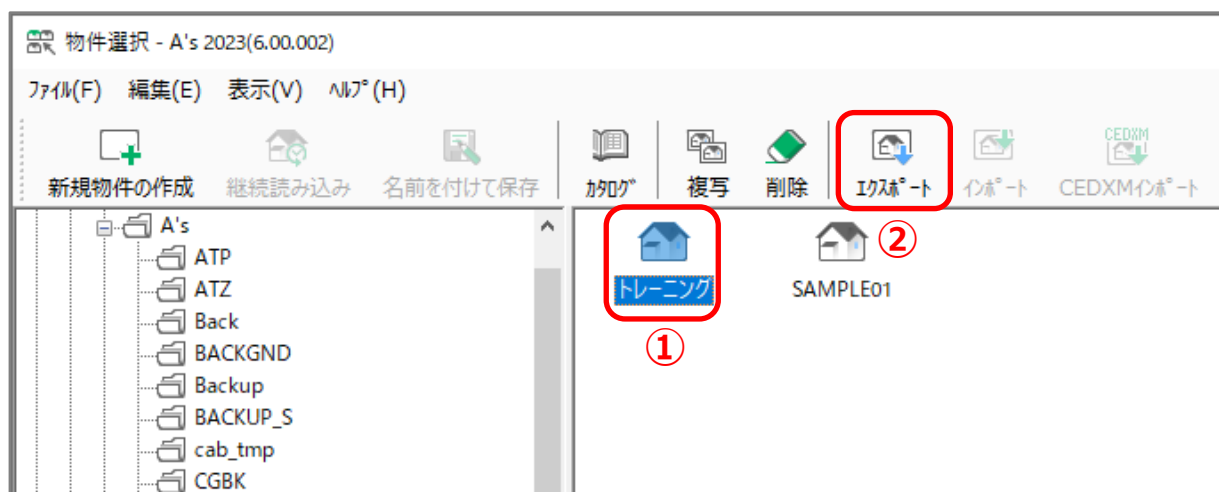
物件選択 - A's 2023(6.00.002)

ﾌｧｲﾙ(F) 編集(E) 表示(V) ﾍﾙﾌﾟ(H)

新規物件の作成 継続読み込み 名前を付けて保存 ｶﾀﾛｸﾞ 複写 削除 ｴｸｽﾎﾟｰﾄ ｲﾝﾎﾟｰﾄ CEDXM CEDXMｲﾝﾎﾟｰﾄ

A's
ATP
ATZ
Back
BACKGND
Backup
BACKUP_S
cab_tmp
CGBK

トレーニング
①
SAMPLE01
②